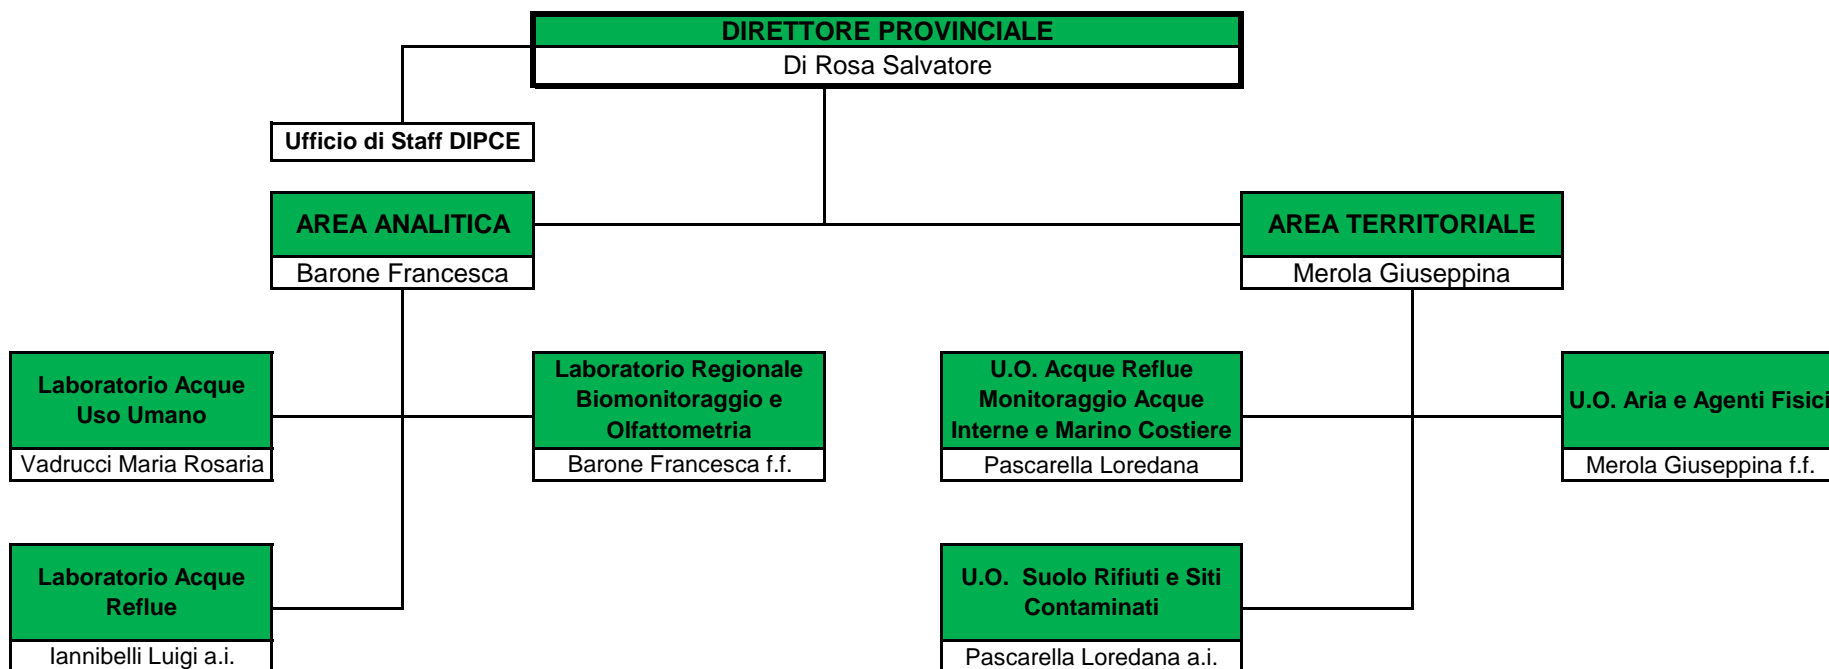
DIRETTORE PROVINCIALE
Di Rosa Salvatore

Ufficio di Staff DIPCE

AREA ANALITICA
Barone Francesca

AREA TERRITORIALE
Merola Giuseppina

Laboratorio Acque Uso Umano
Vadrucci Maria Rosaria

Laboratorio Regionale Biomonitoraggio e Olfattometria
Barone Francesca f.f.

U.O. Acque Reflue Monitoraggio Acque Interne e Marino Costiere
Pascarella Loredana

U.O. Aria e Agenti Fisici
Merola Giuseppina f.f.

Laboratorio Acque Reflue
Iannibelli Luigi a.i.

U.O. Suolo Rifiuti e Siti Contaminati
Pascarella Loredana a.i.